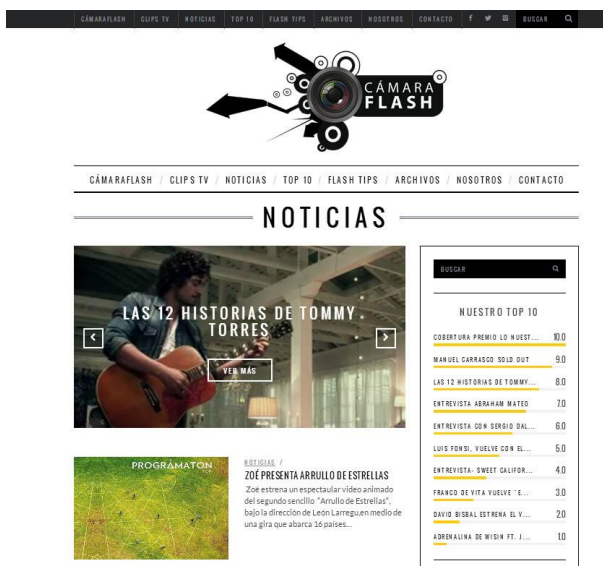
CÁMARAFLASH CLIPS TV NOTICIAS TOP 10 FLASH TIPS ARCHIVOS NOSOTROS CONTACTO BUSCAR

CÁMARA FLASH

CÁMARAFLASH / CLIPS TV / NOTICIAS / TOP 10 / FLASH TIPS / ARCHIVOS / NOSOTROS / CONTACTO

NOTICIAS

LAS 12 HISTORIAS DE TOMMY TORRES

VER MÁS

BUSCAR

NUESTRO TOP 10

| | |
|---|---|
| COBERTURA PREMIO LO NUEST... | 10.0 |
| MANUEL CARRASCO SOLD OUT | 9.0 |
| LAS 12 HISTORIAS DE TOMMY... | 8.0 |
| ENTREVISTA ABRAHAM MATEO | 7.0 |
| ENTREVISTA CON SERGIO DAL... | 6.0 |
| LUIS FONSI, VUELVE CON EL... | 5.0 |
| ENTREVISTA- SWEET CALIFOR... | 4.0 |
| FRANCO DE VITA VUELVE "E... | 3.0 |
| DAVID BISBAL ESTRENA EL V... | 2.0 |
| ADRENALINA DE WISIN FT. J... | 1.0 |

PROGRAMATON

NOTICIAS /

ZOÉ PRESENTA ARRULLO DE ESTRELLAS

Zoé estrena un espectacular video animado del segundo sencillo "Arrullo de Estrellas", bajo la dirección de León Larreguen medio de una gira que abarca 16 países...